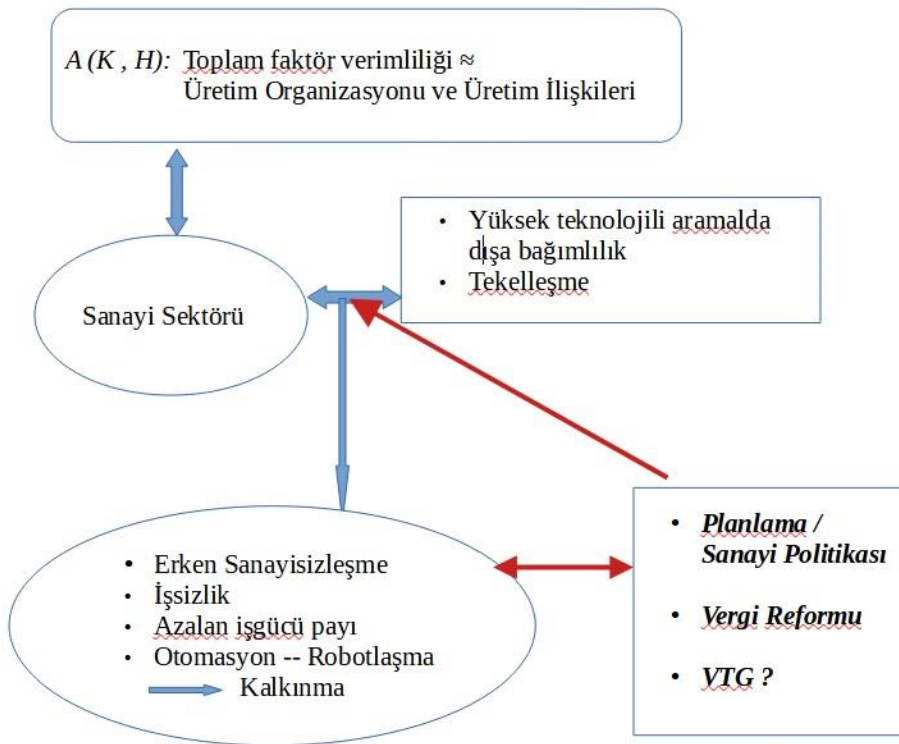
$A(K, H)$: Toplam faktör verimliliği ≈
Üretim Organizasyonu ve Üretim İlişkileri

• Yüksek teknolojili aramalda dışa bağımlılık
• Tekelleşme

Sanayi Sektörü

• Erken Sanayisizleşme
• İşsizlik
• Azalan işgücü payı
• Otomasyon -- Robotlaşma
Kalkınma

• *Planlama / Sanayi Politikası*
• *Vergi Reformu*
• *VTG ?*